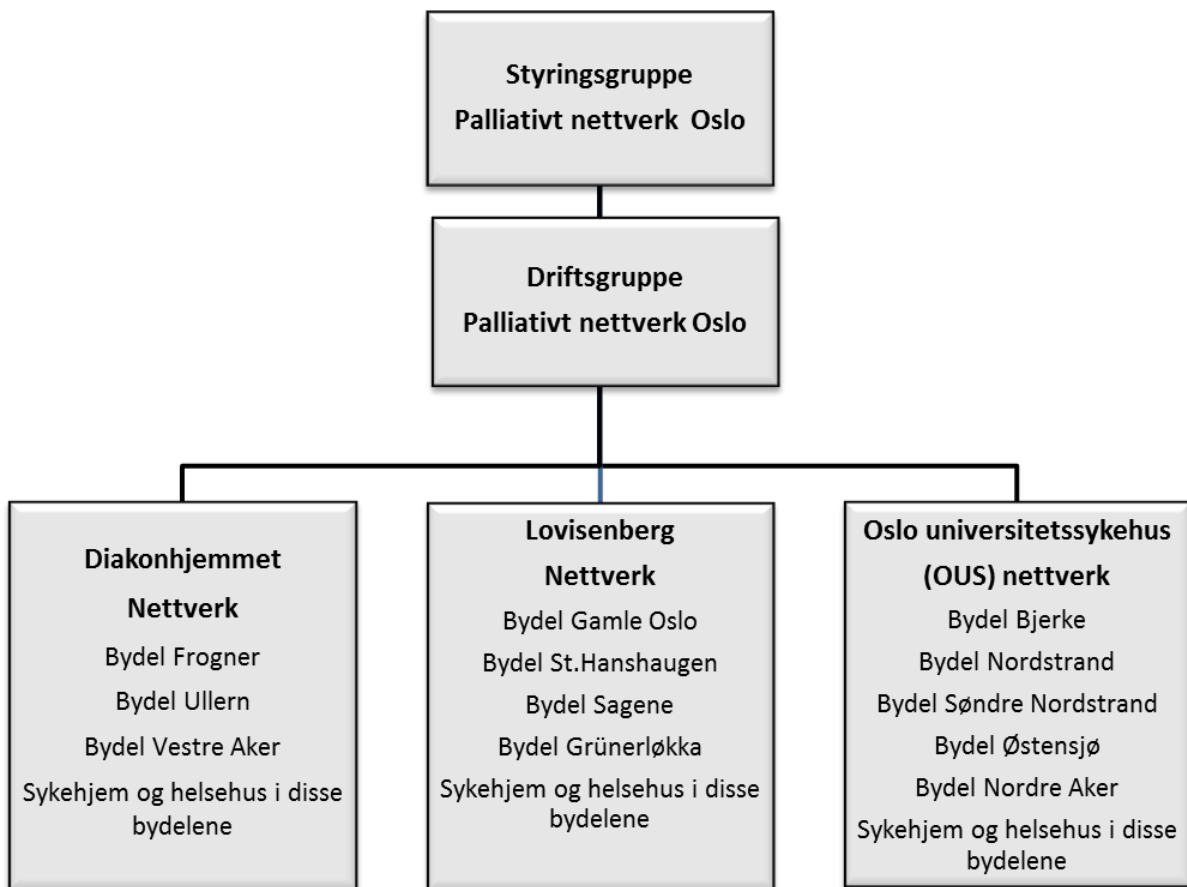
Styringsgruppe
Palliativt nettverk Oslo

Driftsgruppe
Palliativt nettverk Oslo

Diakonhjemmet
Nettverk
Bydel Frogner
Bydel Ullern
Bydel Vestre Aker
Sykehjem og helsehus i disse bydelene

Lovisenberg
Nettverk
Bydel Gamle Oslo
Bydel St.Hanshaugen
Bydel Sagene
Bydel Grünerløkka
Sykehjem og helsehus i disse bydelene

Oslo universitetssykehus
(OUS) nettverk
Bydel Bjerke
Bydel Nordstrand
Bydel Søndre Nordstrand
Bydel Østensjø
Bydel Nordre Aker
Sykehjem og helsehus i disse bydelene